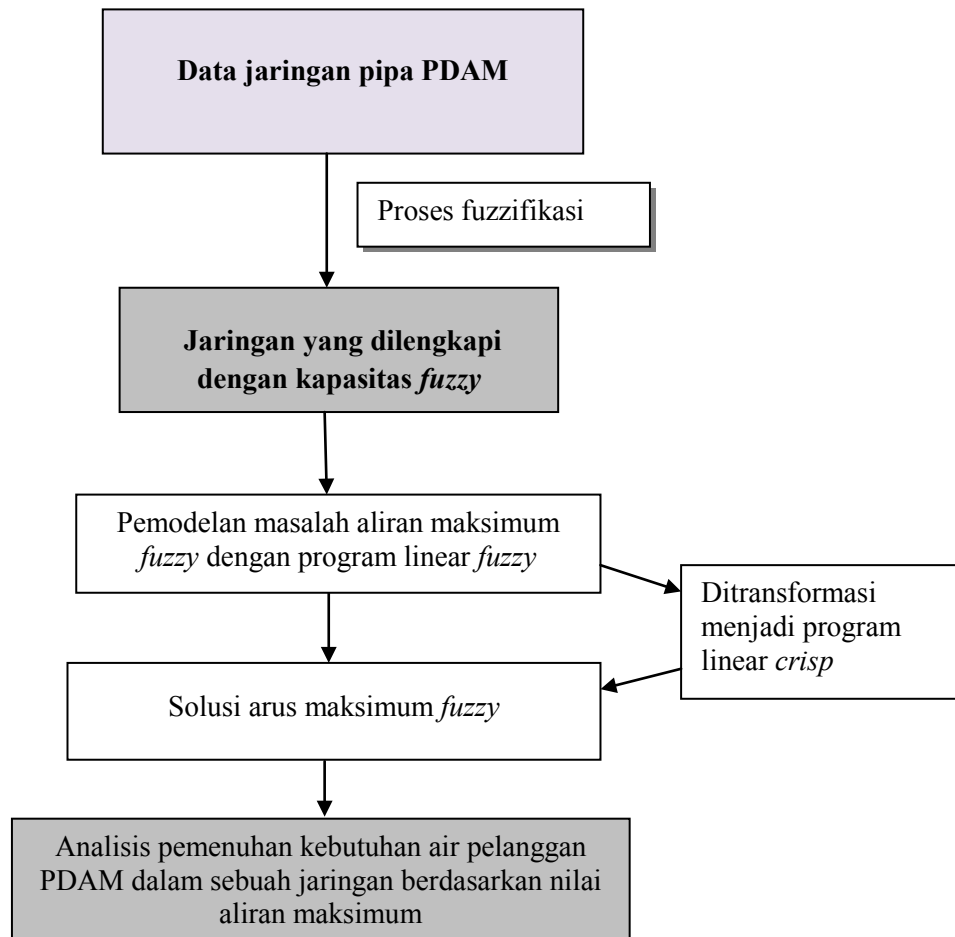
Data jaringan pipa PDAM

Proses fuzzifikasi

Jaringan yang dilengkapi dengan kapasitas *fuzzy*

Pemodelan masalah aliran maksimum *fuzzy* dengan program linear *fuzzy*

Ditransformasi menjadi program linear *crisp*

Solusi arus maksimum *fuzzy*

Analisis pemenuhan kebutuhan air pelanggan PDAM dalam sebuah jaringan berdasarkan nilai aliran maksimum